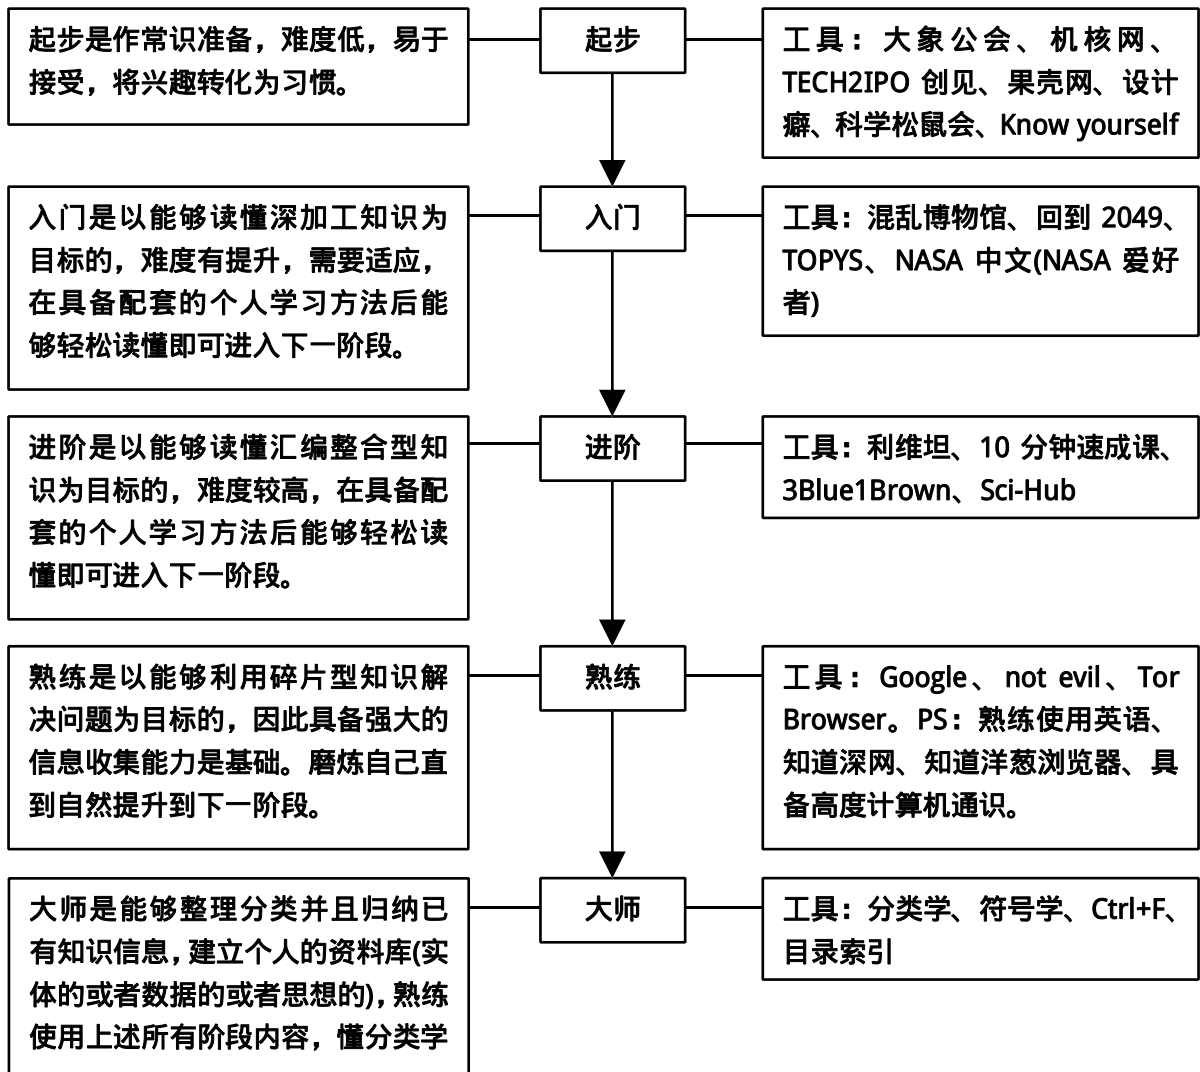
起步是作常识准备，难度低，易于接受，将兴趣转化为习惯。

起步

工具：大象公会、机核网、TECH2IPO 创见、果壳网、设计癖、科学松鼠会、Know yourself

入门是以能够读懂深加工知识为目标的，难度有提升，需要适应，在具备配套的个人学习方法后能够轻松读懂即可进入下一阶段。

入门

工具：混乱博物馆、回到 2049、TOPYS、NASA 中文(NASA 爱好者)

进阶是以能够读懂汇编整合型知识为目标的，难度较高，在具备配套的个人学习方法后能够轻松读懂即可进入下一阶段。

进阶

工具：利维坦、10 分钟速成课、3Blue1Brown、Sci-Hub

熟练是以能够利用碎片型知识解决问题为目标的，因此具备强大的信息收集能力是基础。磨炼自己直到自然提升到下一阶段。

熟练

工具：Google、not evil、Tor Browser。PS：熟练使用英语、知道深网、知道洋葱浏览器、具备高度计算机通识。

大师是能够整理分类并且归纳已有知识信息，建立个人的资料库(实体的或者数据的或者思想的)，熟练使用上述所有阶段内容，懂分类学

大师

工具：分类学、符号学、Ctrl+F、目录索引